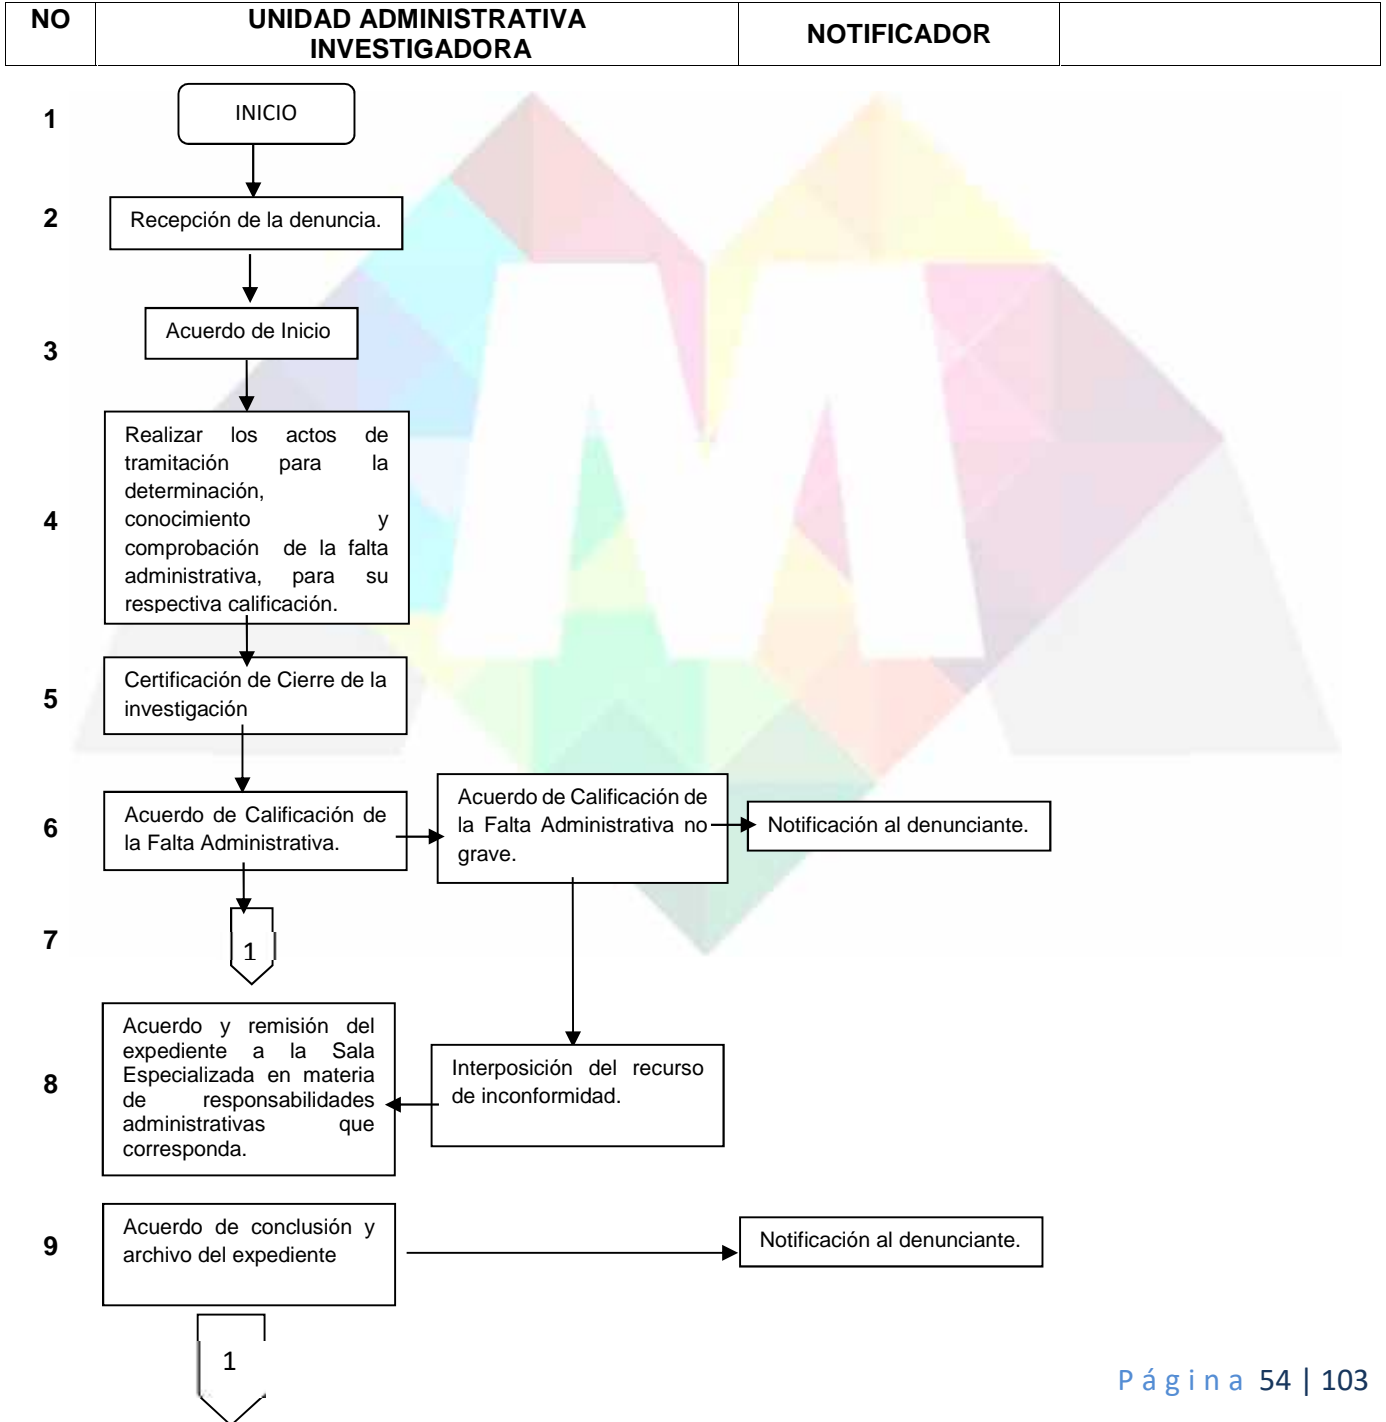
| NO | UNIDAD ADMINISTRATIVA INVESTIGADORA | NOTIFICADOR | |
|---|---|---|---|

1
INICIO

2
Recepción de la denuncia.

3
Acuerdo de Inicio

4
Realizar los actos de tramitación para la determinación, conocimiento y comprobación de la falta administrativa, para su respectiva calificación.

5
Certificación de Cierre de la investigación

6
Acuerdo de Calificación de la Falta Administrativa.

Acuerdo de Calificación de la Falta Administrativa no grave.

Notificación al denunciante.

7
1

8
Acuerdo y remisión del expediente a la Sala Especializada en materia de responsabilidades administrativas que corresponda.

Interposición del recurso de inconformidad.

9
Acuerdo de conclusión y archivo del expediente

Notificación al denunciante.

1

P á g i n a 54 | 103